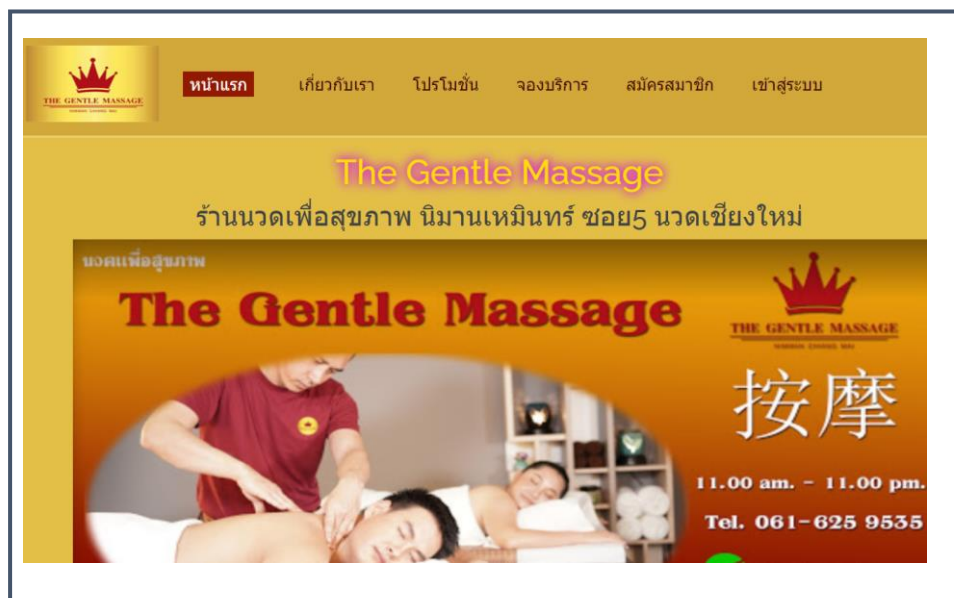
THE GENTLE MASSAGE

หน้าแรก เกี่ยวกับเรา โปรโมชั่น จองบริการ สมัครสมาชิก เข้าสู่ระบบ

The Gentle Massage

ร้านนวดเพื่อสุขภาพ นิมานเหมินทร์ ซอย5 นวดเชียงใหม่

นวดเพื่อสุขภาพ

The Gentle Massage

THE GENTLE MASSAGE

按摩

11.00 am. - 11.00 pm.

Tel. 061-625 9535